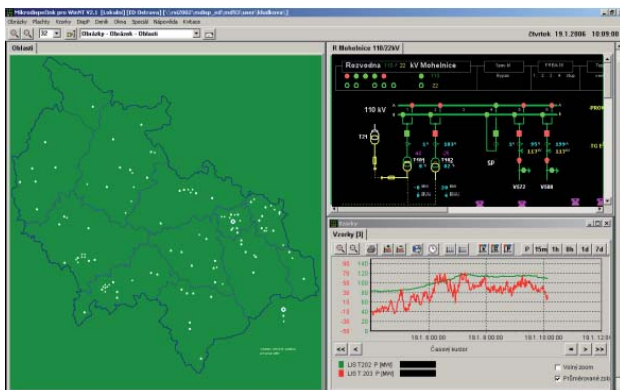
Mikrodispečink pro WinPI V2.1 [Lokalni] [ED Ostrava] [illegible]

Obrázky Plochy Vzorky Dispř Deník Okna Speciál Nápověda Kvitace

32

Obrázky - Okres - Oblasti

čtvrtek 19.1.2006 10:09:00

Oblasti

R Mohelnice 110/22kV

Rozvodna 110 / 22 kV Mohelnice

110 kV

T21

T101

T102

SP

V572

V588

Vzorky

Vzorky [3]

P 15m 1h 8h 1d 7d

90 140
70 120
50 100
30 80
10 60
-10 40
-30 20

19.1. 8:00:00

19.1. 9:00:00

19.1. 10:00:00

19.1. 12:00

Časový kurzor

LIS T202 P [MW]

LIS T203 P [MW]

Volný zoom

Průměrované zob.